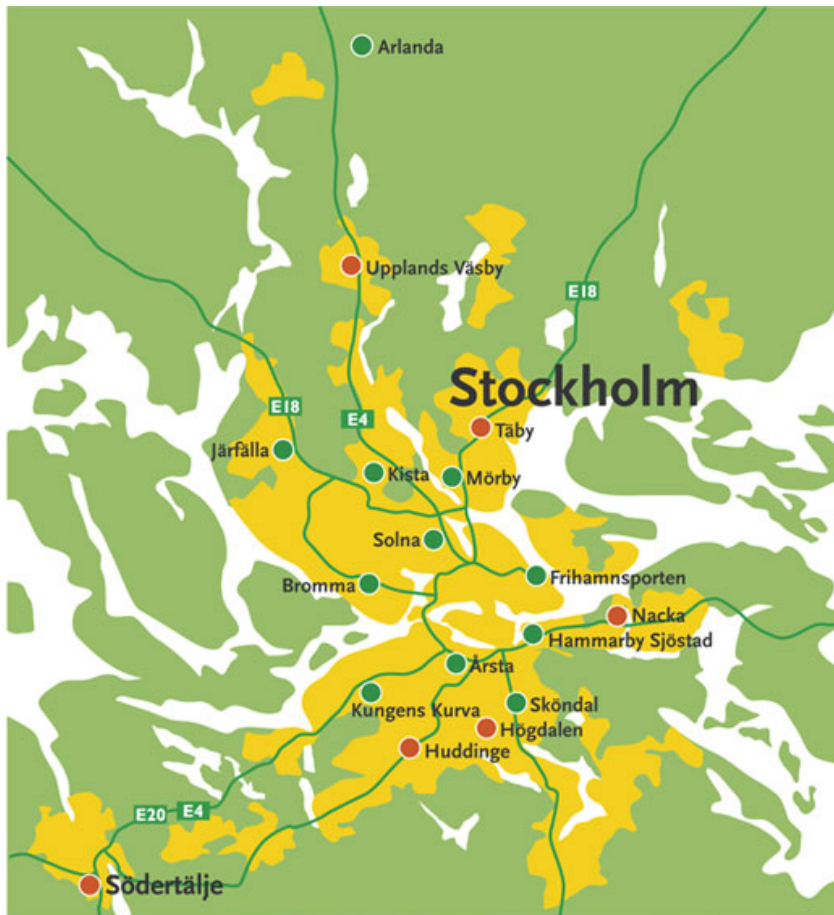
Arlanda

Upplands Väsby

E18

Stockholm

E18

E4

Täby

Järfälla

Kista

Mörby

Solna

Bromma

Frihamnsporten

Nacka

Hammarby Sjöstad

Årsta

Sköndal

Kungens Kurva

Högdalen

Huddinge

E20

E4

Södertälje